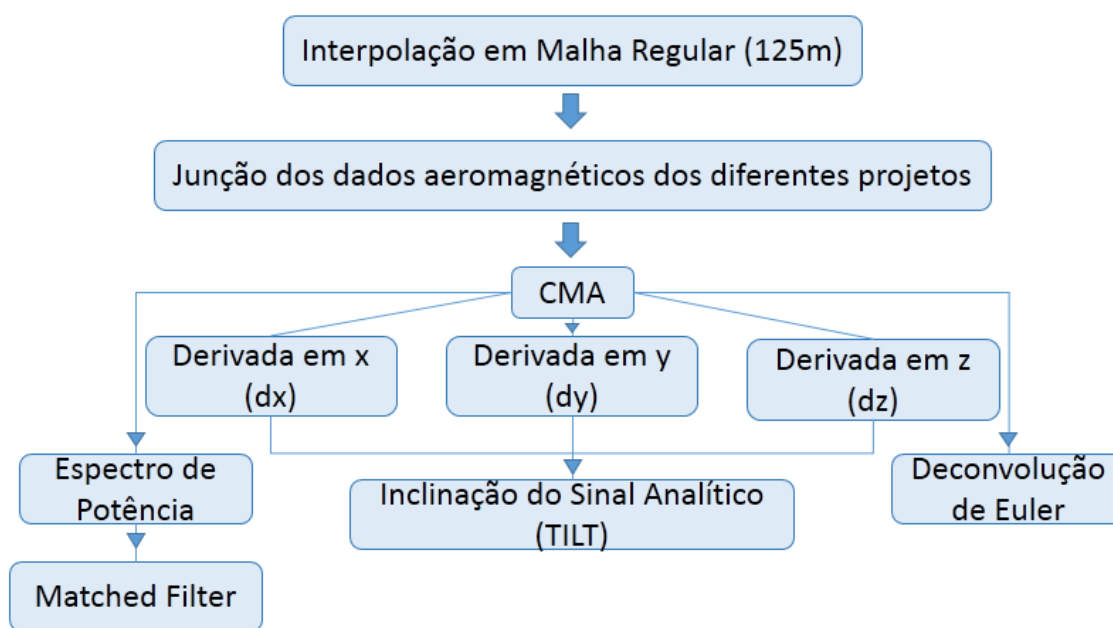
Interpolação em Malha Regular (125m)

Junção dos dados aeromagnéticos dos diferentes projetos

CMA

Derivada em x (dx)

Derivada em y (dy)

Derivada em z (dz)

Espectro de Potência

Inclinação do Sinal Analítico (TILT)

Deconvolução de Euler

Matched Filter